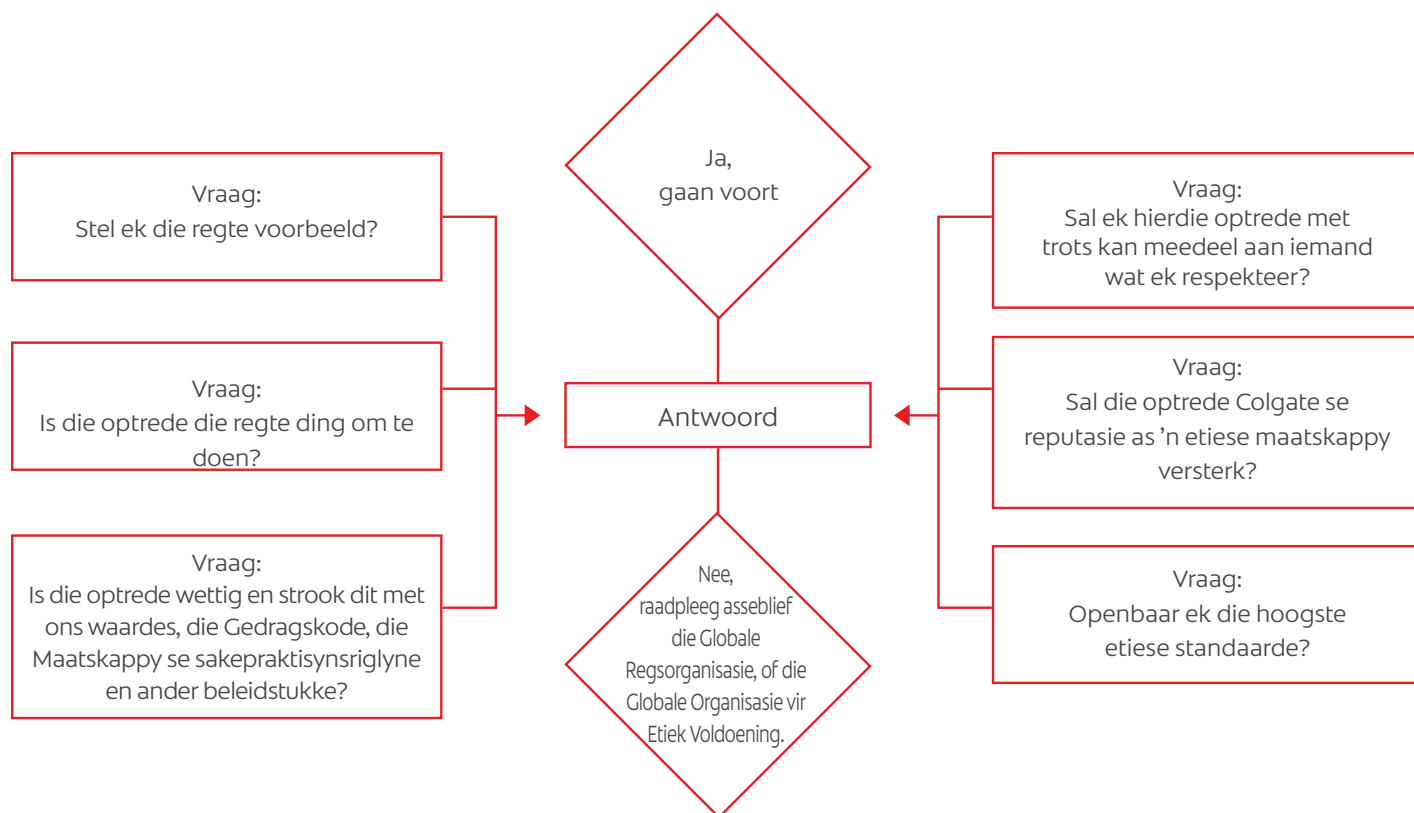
Vraag:
Stel ek die regte voorbeeld?

Vraag:
Is die optrede die regte ding om te doen?

Vraag:
Is die optrede wettig en strook dit met ons waardes, die Gedragskode, die Maatskappy se sakepraktisynsriglyne en ander beleidstukke?

Ja,
gaan voort

Antwoord

Nee,
raadpleeg asseblief die Globale Regsorganisasie, of die Globale Organisasie vir Etiek Voldoening.

Vraag:
Sal ek hierdie optrede met trots kan meedeel aan iemand wat ek respekteer?

Vraag:
Sal die optrede Colgate se reputasie as 'n etiese maatskappy versterk?

Vraag:
Openbaar ek die hoogste etiese standaarde?